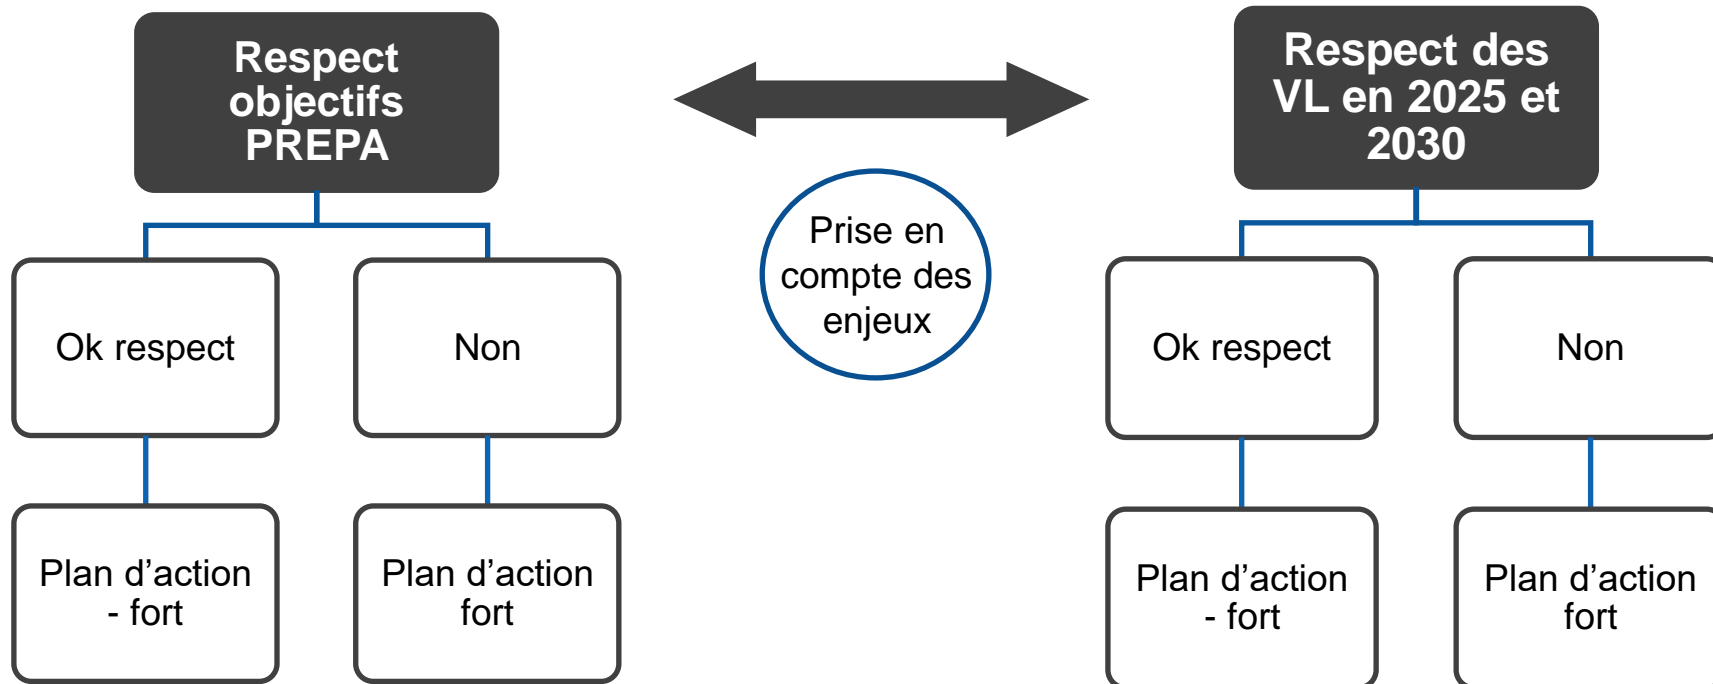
Respect objectifs PREPA

Ok respect

Non

Plan d'action - fort

Plan d'action fort

Prise en compte des enjeux

Respect des VL en 2025 et 2030

Ok respect

Non

Plan d'action - fort

Plan d'action fort